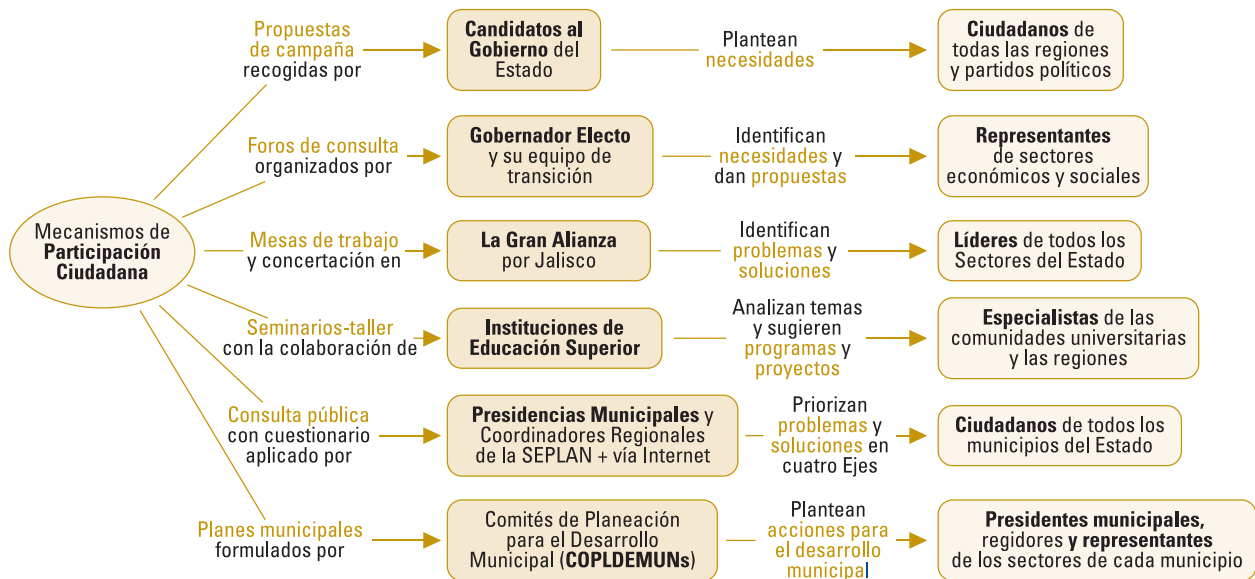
Mecanismos de Participación Ciudadana

Propuestas de campaña recogidas por

Candidatos al Gobierno del Estado

Plantean necesidades

Ciudadanos de todas las regiones y partidos políticos

Foros de consulta organizados por

Gobernador Electo y su equipo de transición

Identifican necesidades y dan propuestas

Representantes de sectores económicos y sociales

Mesas de trabajo y concertación en

La Gran Alianza por Jalisco

Identifican problemas y soluciones

Líderes de todos los Sectores del Estado

Seminarios-taller con la colaboración de

Instituciones de Educación Superior

Analizan temas y sugieren programas y proyectos

Especialistas de las comunidades universitarias y las regiones

Consulta pública con cuestionario aplicado por

Presidencias Municipales y Coordinadores Regionales de la SEPLAN + vía Internet

Priorizan problemas y soluciones en cuatro Ejes

Ciudadanos de todos los municipios del Estado

Planes municipales formulados por

Comités de Planeación para el Desarrollo Municipal (COPLDEMUNs)

Plantean acciones para el desarrollo municipal

Presidentes municipales, regidores y representantes de los sectores de cada municipio